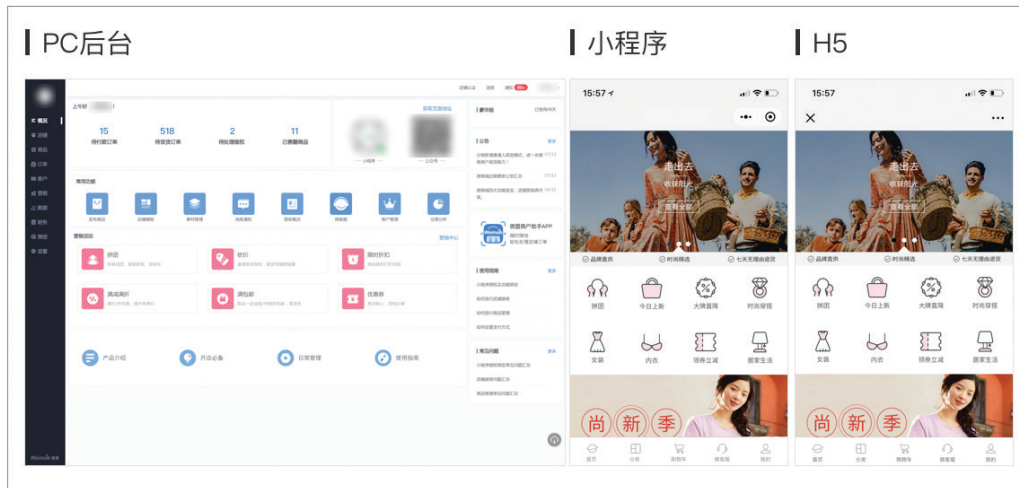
PC后台

小程序

H5

上午好

15 待付款订单

518 待发货订单

2 待处理维权

11 已售罄商品

常用功能

发布商品

店铺装修

素材管理

消息通知

营销活动

拼团

砍价

限时折扣

满减满折

包邮

优惠券

营销中心

产品介绍

开店必备

日常管理

使用指南

公告

常见问题

15:57

走出去

收获阳光

查看全部

品牌直供

时尚精选

七天无理由退货

拼团

今日上新

大牌直降

时尚穿搭

女装

内衣

领券立减

居家生活

尚 新 季

首页

分类

购物车

微客服

我的

15:57

走出去

收获阳光

查看全部

品牌直供

时尚精选

七天无理由退货

拼团

今日上新

大牌直降

时尚穿搭

女装

内衣

领券立减

居家生活

尚 新 季

首页

分类

购物车

微客服

我的